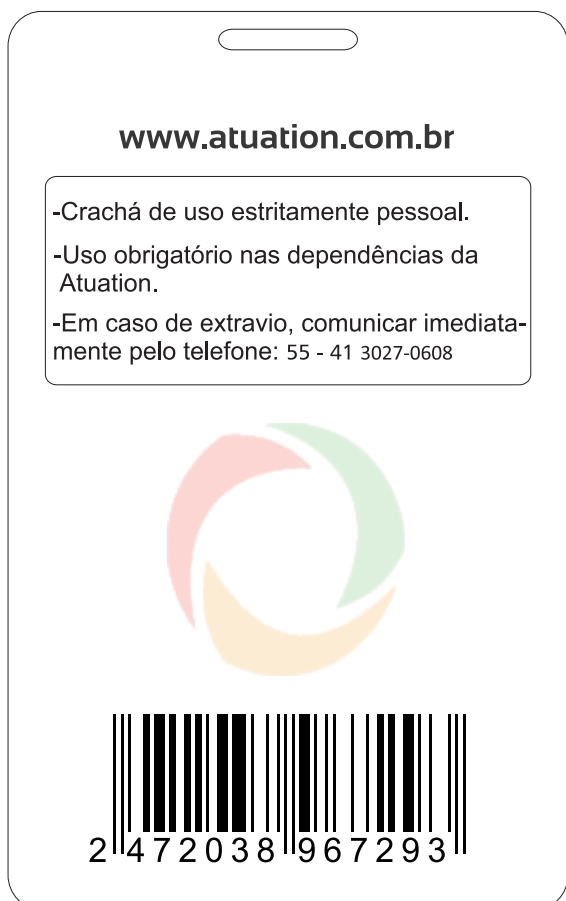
www.atuation.com.br

-Crachá de uso estritamente pessoal.

-Uso obrigatório nas dependências da Atuation.

-Em caso de extravio, comunicar imediatamente pelo telefone: 55 - 41 3027-0608

2 472038 967293